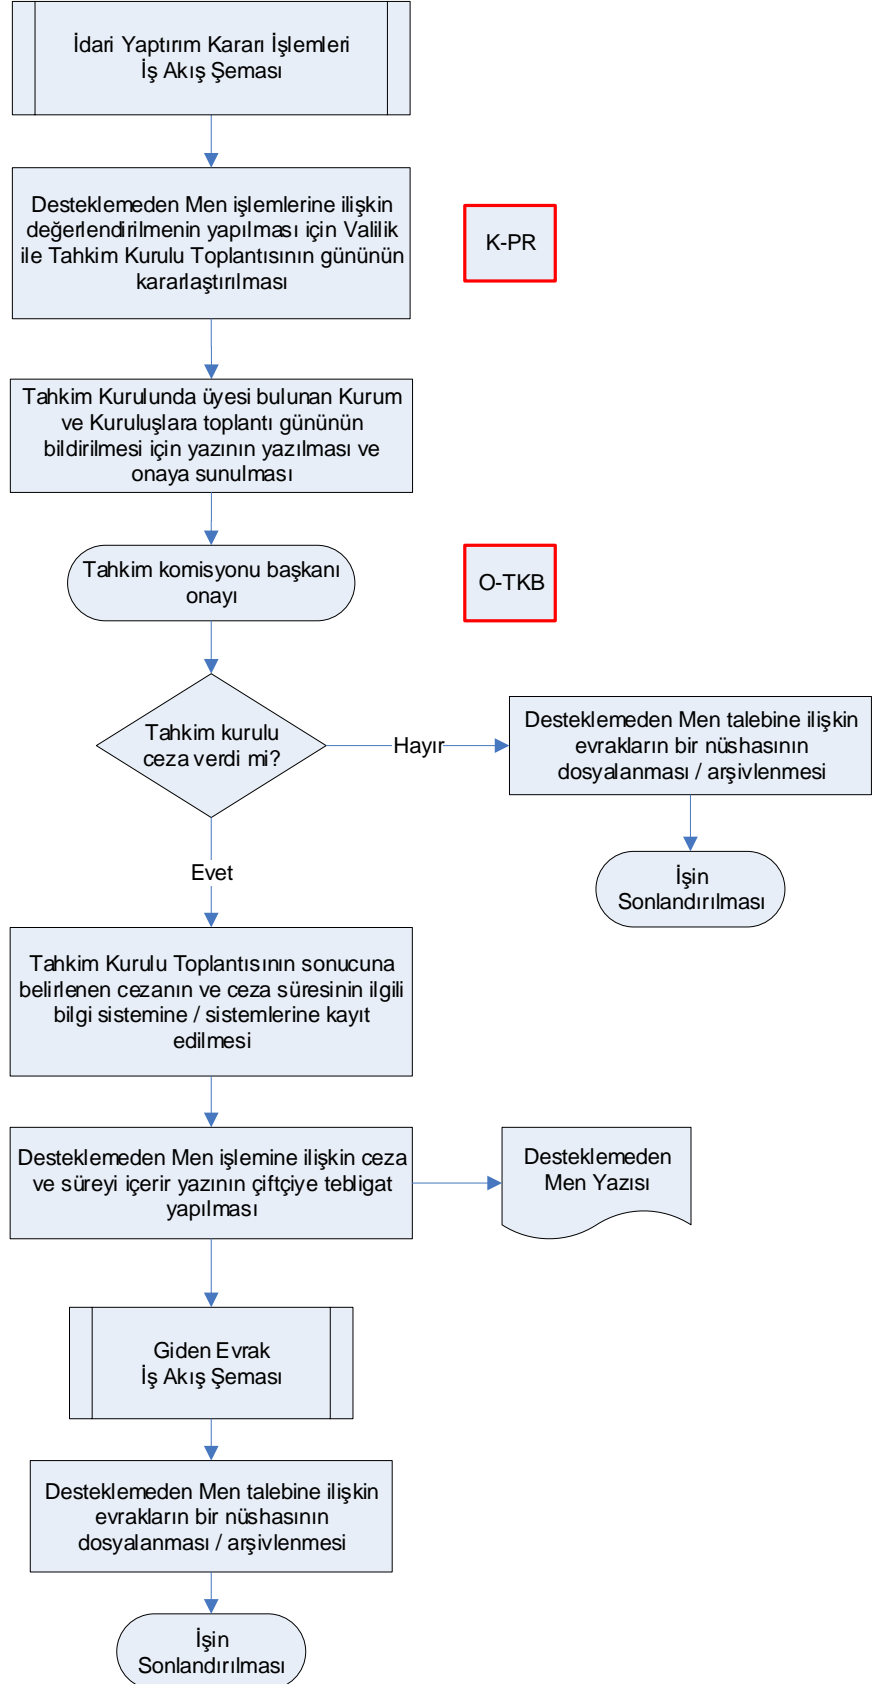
İdari Yaptırım Kararı İşlemleri
İş Akış Şeması

Desteklemeden Men işlemlerine ilişkin değerlendirilmenin yapılması için Valilik ile Tahkim Kurulu Toplantısının gününün kararlaştırılması

K-PR

Tahkim Kurulunda üyesi bulunan Kurum ve Kuruluşlara toplantı gününün bildirilmesi için yazının yazılması ve onaya sunulması

Tahkim komisyonu başkanı onayı

O-TKB

Tahkim kurulu ceza verdi mi?

Hayır

Desteklemeden Men talebine ilişkin evrakların bir nüshasının dosyalanması / arşivlenmesi

İşin Sonlandırılması

Evet

Tahkim Kurulu Toplantısının sonucuna belirlenen cezanın ve ceza süresinin ilgili bilgi sistemine / sistemlerine kayıt edilmesi

Desteklemeden Men işlemine ilişkin ceza ve süreyi içerir yazının çiftçiye tebligat yapılması

Desteklemeden Men Yazısı

Giden Evrak
İş Akış Şeması

Desteklemeden Men talebine ilişkin evrakların bir nüshasının dosyalanması / arşivlenmesi

İşin Sonlandırılması